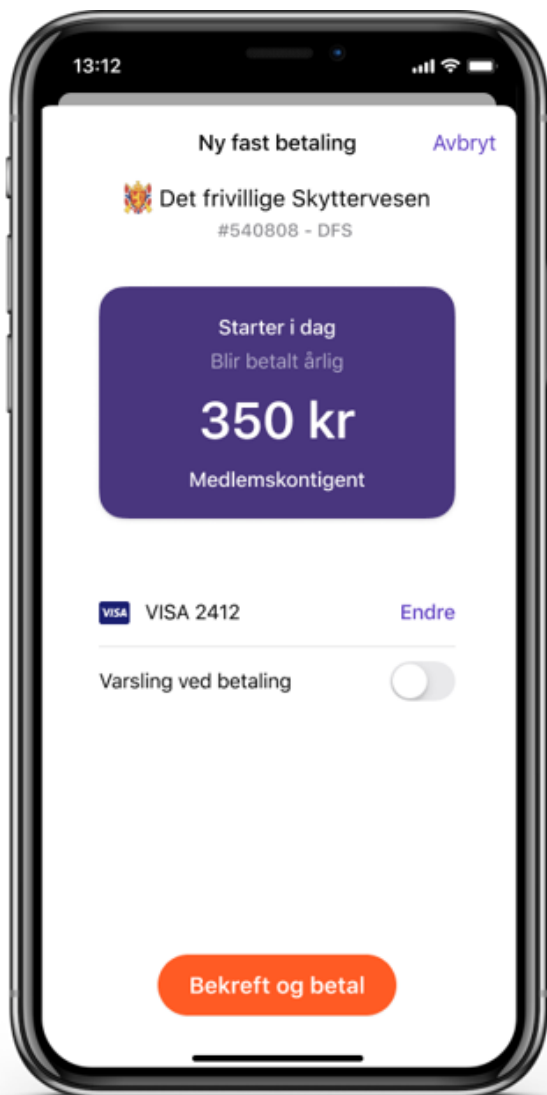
13:12

Ny fast betaling

Avbryt

Det frivillige Skyttervesen

#540808 - DFS

Starter i dag

Blir betalt årlig

350 kr

Medlemskontigent

VISA

VISA 2412

Endre

Varsling ved betaling

Bekreft og betal